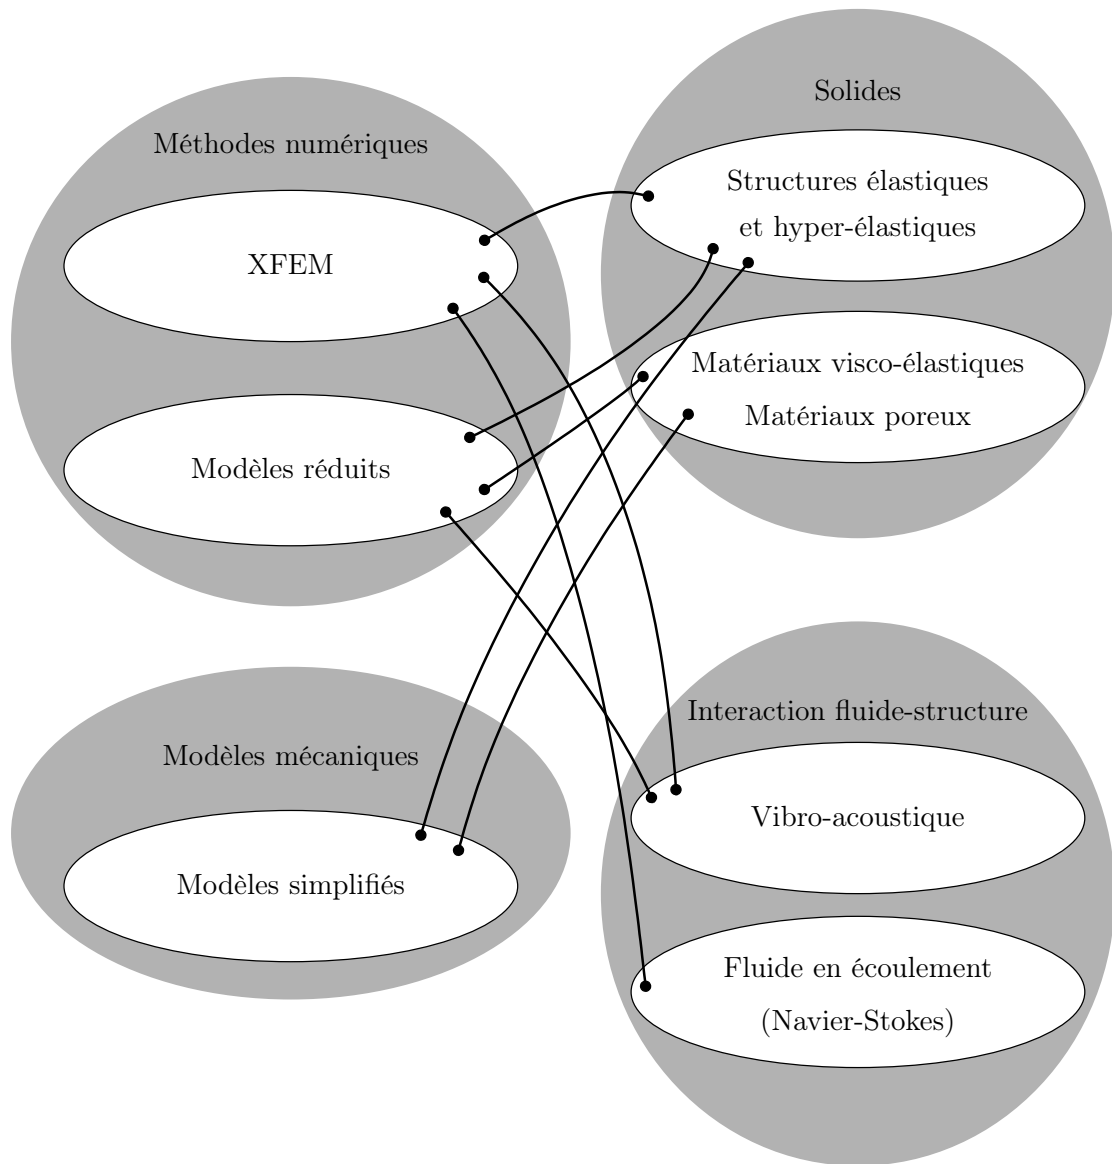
Solides

Méthodes numériques

Structures élastiques et hyper-élastiques

XFEM

Matériaux visco-élastiques

Matériaux poreux

Modèles réduits

Interaction fluide-structure

Modèles mécaniques

Vibro-acoustique

Modèles simplifiés

Fluide en écoulement (Navier-Stokes)